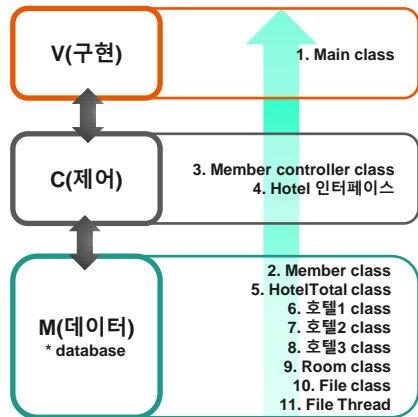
V(구현)

1. Main class

C(제어)

3. Member controller class
4. Hotel 인터페이스

M(데이터)
* database

2. Member class
5. HotelTotal class
6. 호텔1 class
7. 호텔2 class
8. 호텔3 class
9. Room class
10. File class
11. File Thread